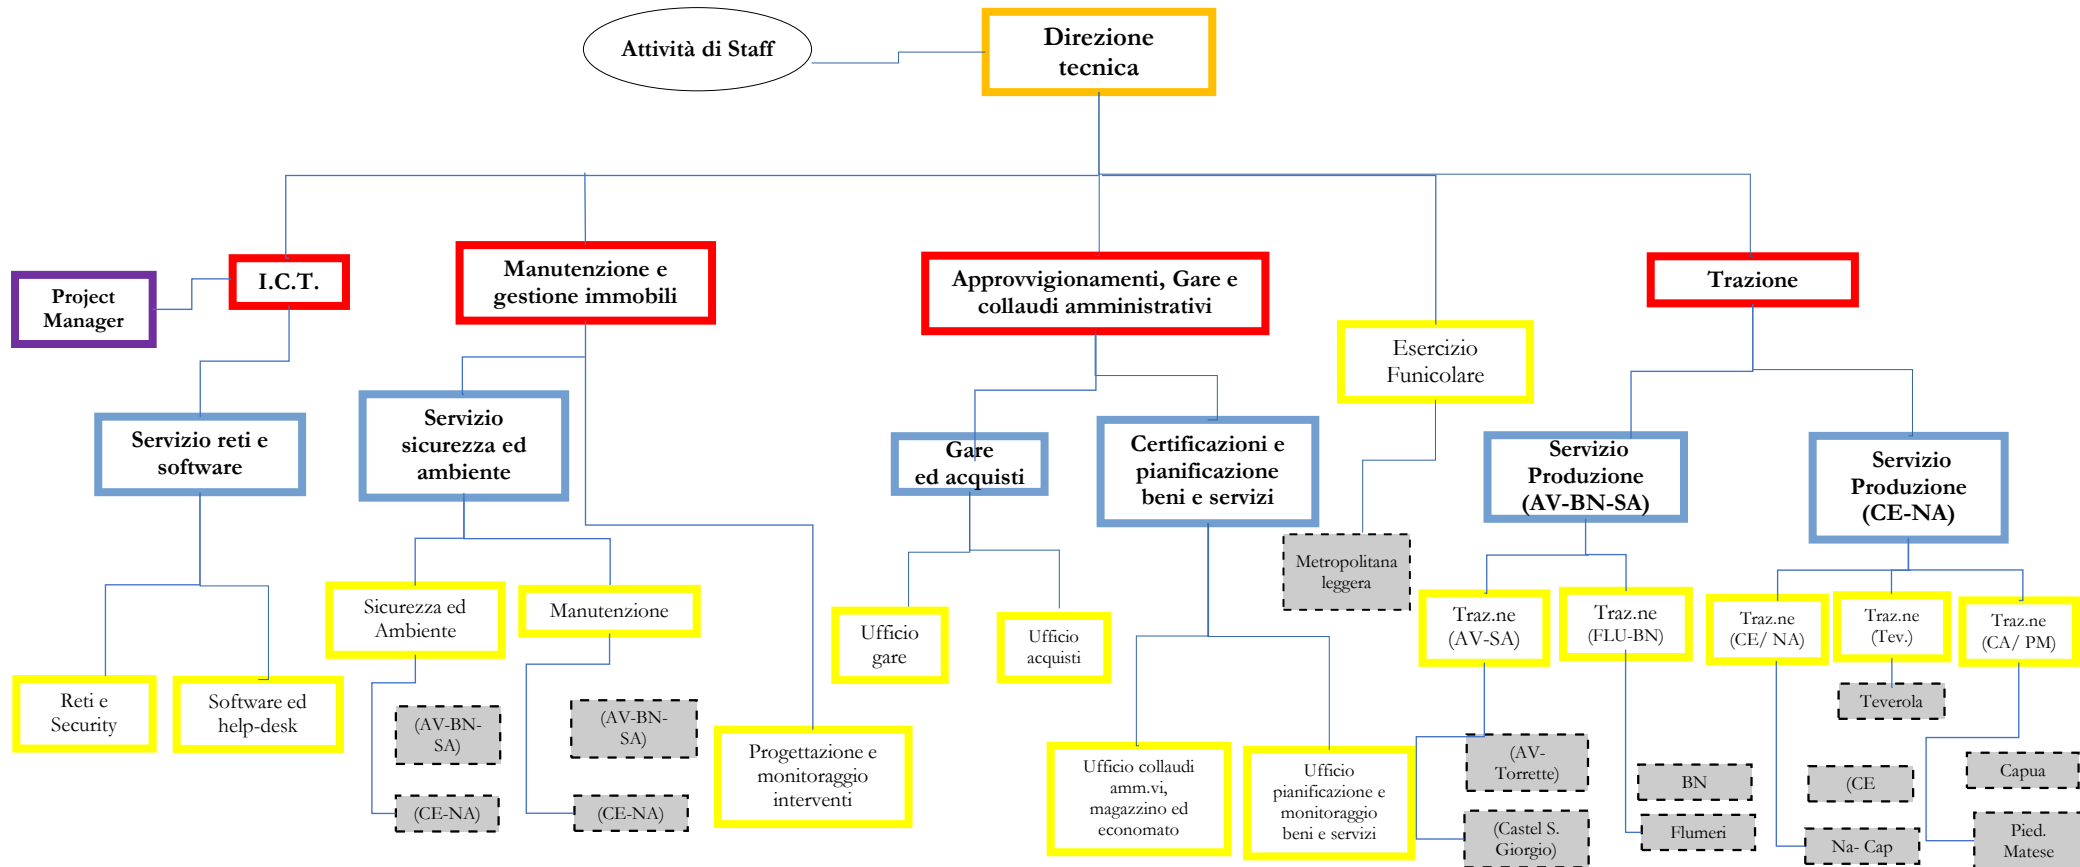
Attività di Staff

Direzione tecnica

Project Manager

I.C.T.

Manutenzione e gestione immobili

Approvvigionamenti, Gare e collaudi amministrativi

Trazione

Esercizio Funicolare

Servizio reti e software

Servizio sicurezza ed ambiente

Gare ed acquisti

Certificazioni e pianificazione beni e servizi

Servizio Produzione (AV-BN-SA)

Servizio Produzione (CE-NA)

Metropolitana leggera

Sicurezza ed Ambiente

Manutenzione

Ufficio gare

Ufficio acquisti

Traz.ne (AV-SA)

Traz.ne (FLU-BN)

Traz.ne (CE/ NA)

Traz.ne (Tev.)

Traz.ne (CA/ PM)

Teverola

Reti e Security

Software ed help-desk

(AV-BN-SA)

(AV-BN-SA)

Progettazione e monitoraggio interventi

Ufficio collaudi amm.vi, magazzino ed economato

Ufficio pianificazione e monitoraggio beni e servizi

(AV-Torrette)

BN

(CE

Capua

(CE-NA)

(CE-NA)

(Castel S. Giorgio)

Flumeri

Na- Cap

Pied. Matese